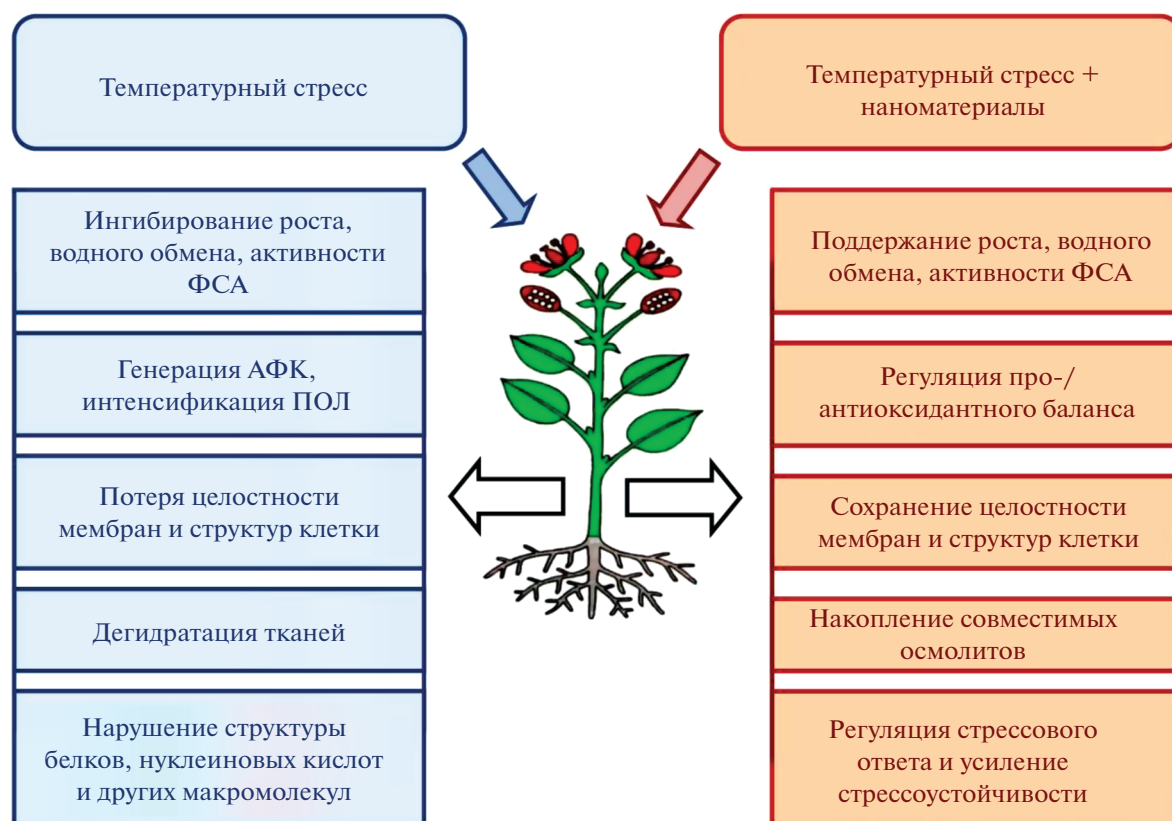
Температурный стресс

Ингибирование роста, водного обмена, активности ФСА

Генерация АФК, интенсификация ПОЛ

Потеря целостности мембран и структур клетки

Дегидратация тканей

Нарушение структуры белков, нуклеиновых кислот и других макромолекул

Температурный стресс + наноматериалы

Поддержание роста, водного обмена, активности ФСА

Регуляция про-/антиоксидантного баланса

Сохранение целостности мембран и структур клетки

Накопление совместимых осмолитов

Регуляция стрессового ответа и усиление стрессоустойчивости